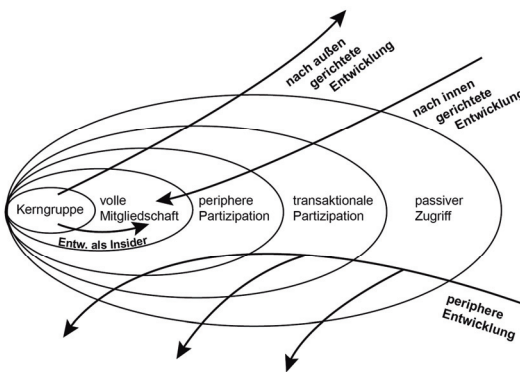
nach außen gerichtete Entwicklung

nach innen gerichtete Entwicklung

Kerngruppe

volle Mitgliedschaft

periphere Partizipation

transaktionale Partizipation

passiver Zugriff

Entw. als Insider

periphere Entwicklung